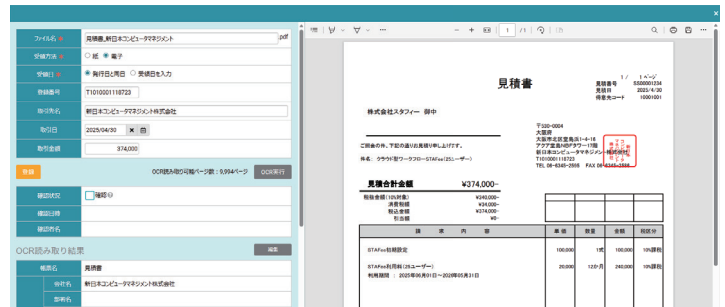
ファイル名 | 見積書_新日本コンピュータマネジメント | pdf
受領方法 | ○ 紙 ● 電子
受領日 | ● 取引日と同日 ○ 受領日を入力
登録番号 | T1010001118723
取引先名 | 新日本コンピュータマネジメント株式会社
取引日 | 2025/04/30
取引金額 | 374,000

登録

OCR読み取り可能ページ数：9,994ページ

OCR実行

確認状況 | 確認
確認日時
確認者名

OCR読み取り結果

編集

帳票名 | 見積書
会社名 | 新日本コンピュータマネジメント株式会社
部署名

1 / 1

見積書

1 / 1ページ
見積番号 SS00001234
見積日 2025/4/30
得意先コード 10001001

株式会社スタフィー 御中

〒150-0004
大阪府
大阪市北区堂島浜1-4-16
アクア堂島NBFタワー15階
新日本コンピュータマネジメント株式会社
T1010001118723
TEL 06-6345-2568 FAX 06-6345-2558

ご照会の件、下記の通りお見積り申し上げます。

件名： クラウド型ワークフローSTAFee(25ユーザー)

見積合計金額 ¥374,000-

税抜金額(10%対象) ¥340,000-
消費税額 ¥34,000-
税込金額 ¥374,000-
非課税額 ¥0-

| 摘要 内容 | 単価 | 数量 | 金額 | 税区分 |
|---|---|---|---|---|
| STAFee初期設定 | 100,000 | 1式 | 100,000 | 10%課税 |
| STAFee利用料(25ユーザー) 利用期間：2025年05月01日～2026年05月31日 | 20,000 | 12か月 | 240,000 | 10%課税 |